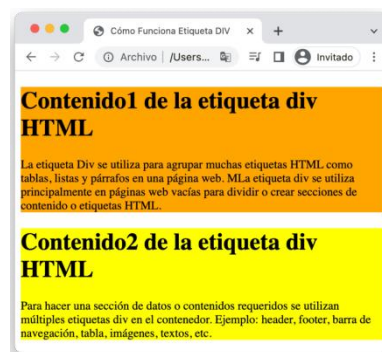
Cómo Funciona Etiqueta DIV ×  +

← → C ⓘ Archivo | /Users... Invitado

Contenido1 de la etiqueta div HTML

La etiqueta Div se utiliza para agrupar muchas etiquetas HTML como tablas, listas y párrafos en una página web. MLa etiqueta div se utiliza principalmente en páginas web vacías para dividir o crear secciones de contenido o etiquetas HTML.

Contenido2 de la etiqueta div HTML

Para hacer una sección de datos o contenidos requeridos se utilizan múltiples etiquetas div en el contenedor. Ejemplo: header, footer, barra de navegación, tabla, imágenes, textos, etc.